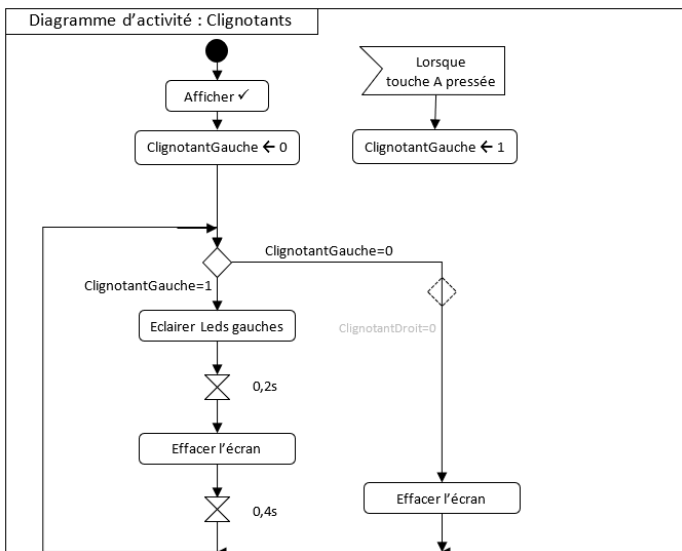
Diagramme d'activité : Clignotants

Afficher ✓

Lorsque touche A pressée

ClignotantGauche ← 0

ClignotantGauche ← 1

ClignotantGauche=0

ClignotantGauche=1

Eclairer Leds gauches

ClignotantDroit=0

0,2s

Effacer l'écran

0,4s

Effacer l'écran